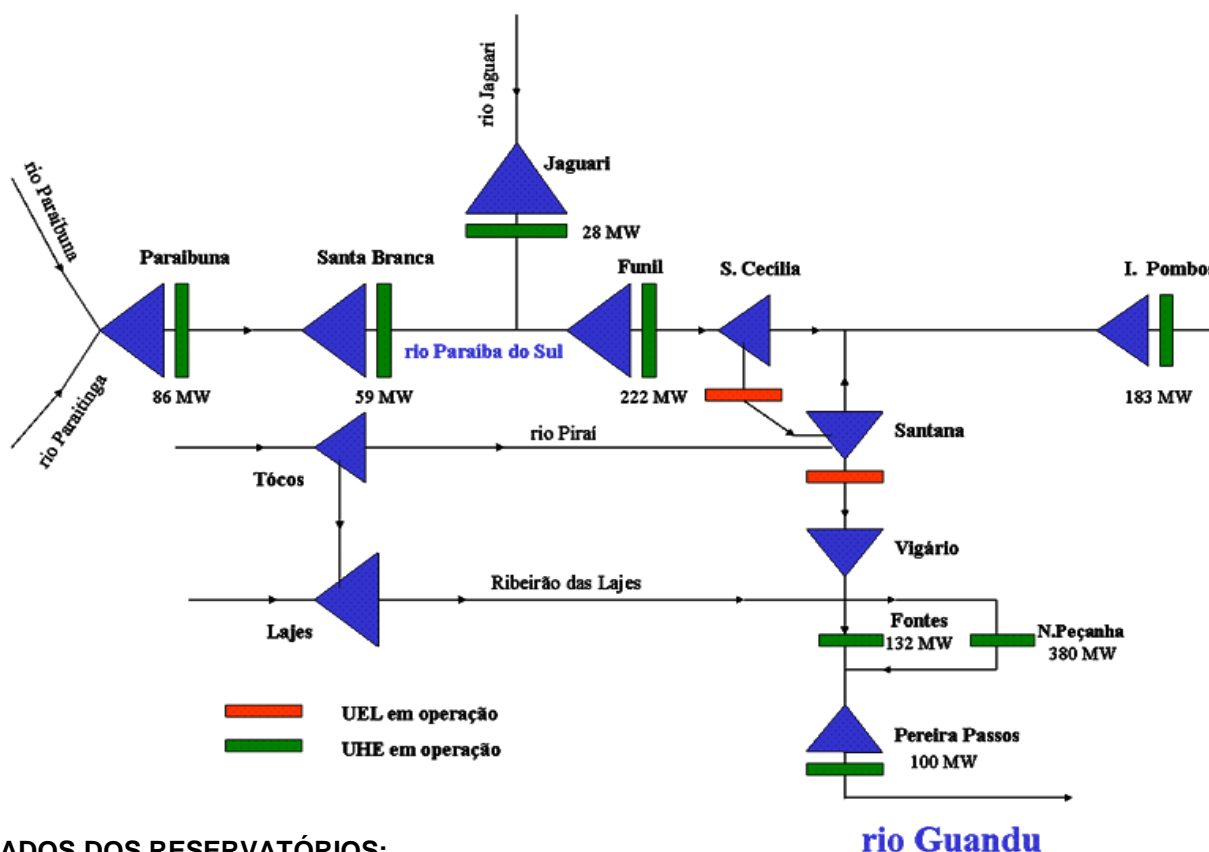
rio Jaguari
Jaguari
28 MW
rio Paraibuna
Paraibuna
Santa Branca
Funil
S. Cecília
I. Pombos
rio Paraíba do Sul
rio Paraitinga
86 MW
59 MW
222 MW
183 MW
rio Piraí
Santana
Tócos
Vigário
Ribeirão das Lajes
Lajes
Fontes
132 MW
N.Peçanha
380 MW
UEL em operação
UHE em operação
Pereira Passos
100 MW
ADOS DOS RESERVATÓRIOS:
rio Guandu